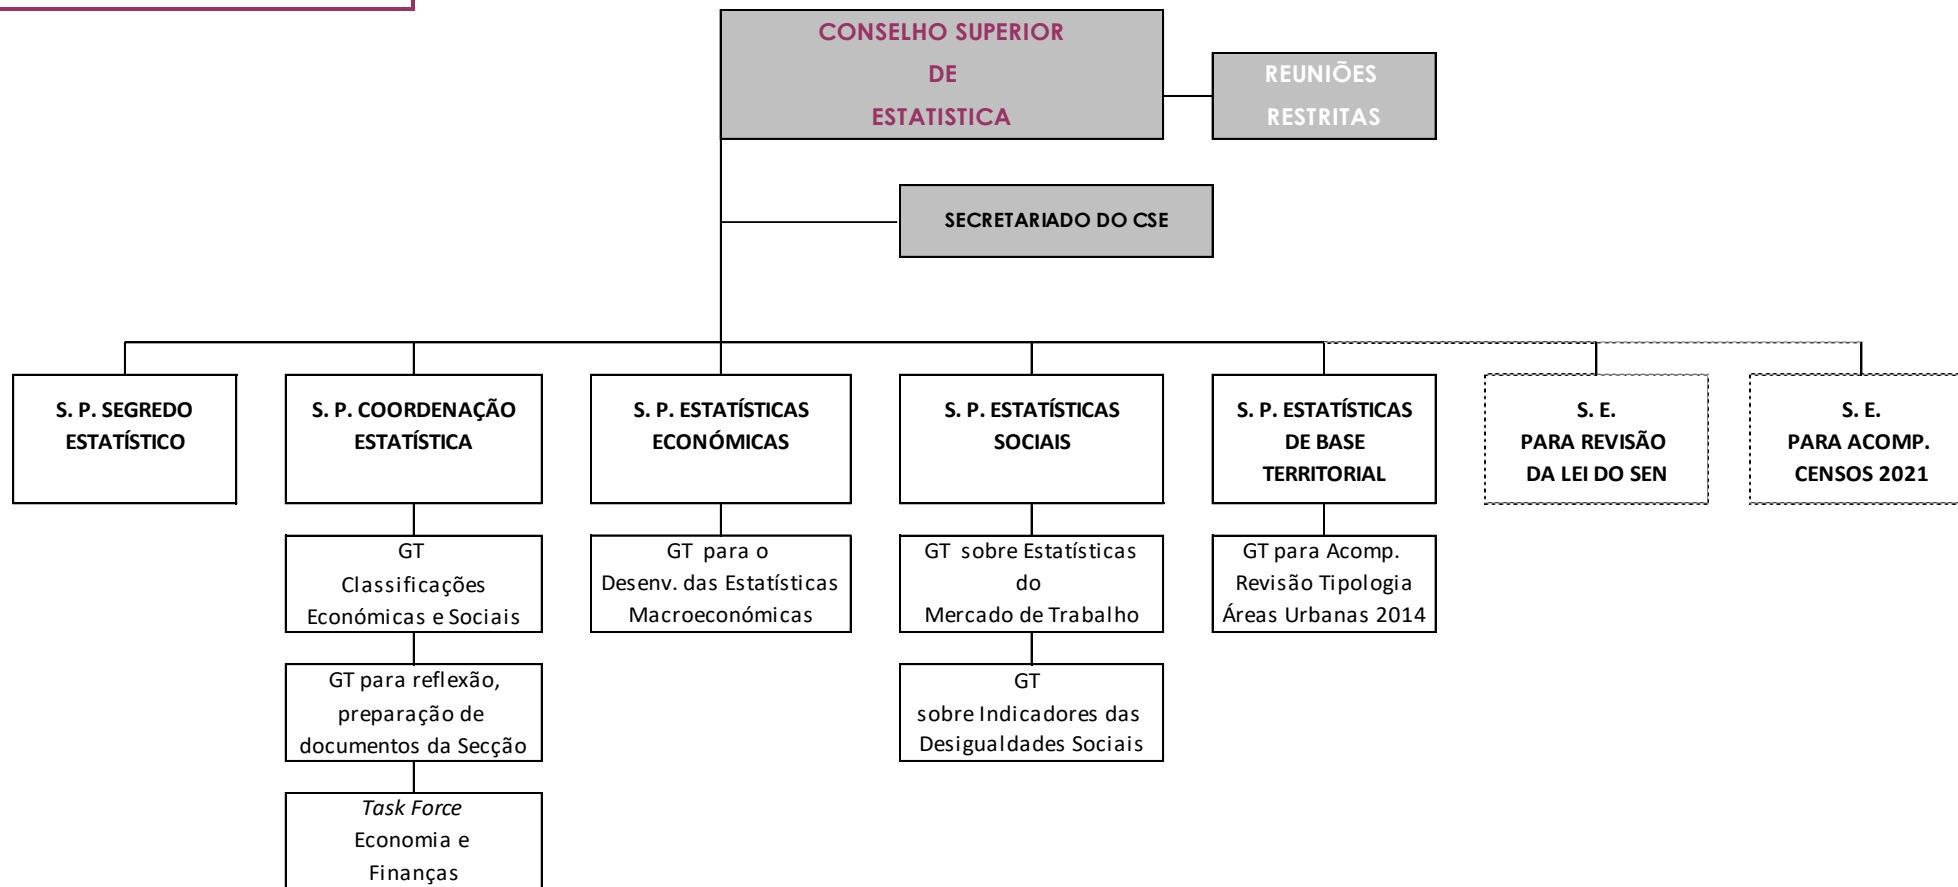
CONSELHO SUPERIOR
DE
ESTATISTICA

REUNIÕES
RESTRITAS

SECRETARIADO DO CSE

S. P. SEGREDO
ESTATÍSTICO

S. P. COORDENAÇÃO
ESTATÍSTICA

GT
Classificações
Económicas e Sociais

GT para reflexão,
preparação de
documentos da Secção

*Task Force*
Economia e
Finanças

S. P. ESTATÍSTICAS
ECONÓMICAS

GT para o
Desenv. das Estatísticas
Macroeconómicas

S. P. ESTATÍSTICAS
SOCIAIS

GT sobre Estatísticas
do
Mercado de Trabalho

GT
sobre Indicadores das
Desigualdades Sociais

S. P. ESTATÍSTICAS
DE BASE
TERRITORIAL

GT para Acomp.
Revisão Tipologia
Áreas Urbanas 2014

S. E.
PARA REVISÃO
DA LEI DO SEN

S. E.
PARA ACOMP.
CENSOS 2021